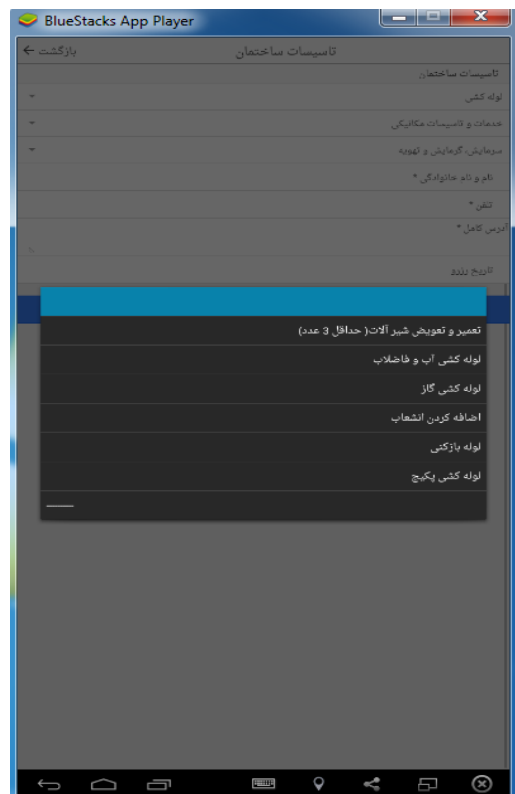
BlueStacks App Player

تاسیسات ساختمان
بازگشت

تاسیسات ساختمان
لوله کشی
خدمات و تاسیسات مکانیکی
سرمایش، گرمایش و تهویه
نام و نام خانوادگی *
تلفن *
درس کامل *
تاریخ بازدید

تعمیر و تعویض شیر آلات( حداقل 3 عدد)
لوله کشی آب و فاضلاب
لوله کشی گاز
اضافه کردن انشعاب
لوله بازکنی
لوله کشی پکیج